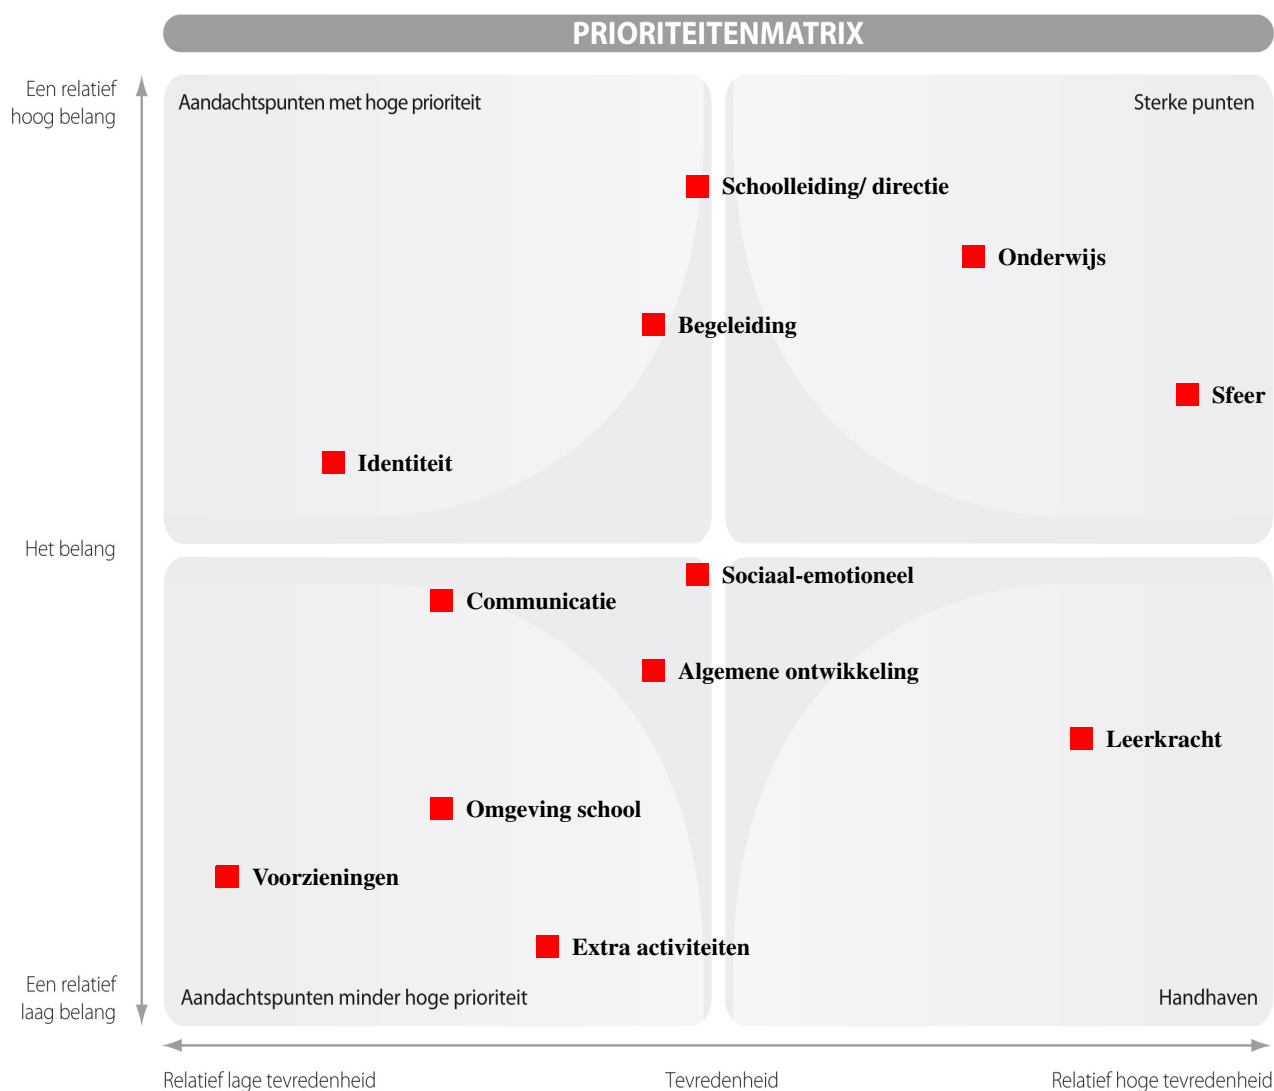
PRIORITEITENMATRIX

Een relatief hoog belang

Aandachtspunten met hoge prioriteit

Sterke punten

Schoolleiding/ directie

Onderwijs

Begeleiding

Sfeer

Identiteit

Het belang

Sociaal-emotioneel

Communicatie

Algemene ontwikkeling

Leerkracht

Omgeving school

Voorzieningen

Extra activiteiten

Een relatief laag belang

Aandachtspunten minder hoge prioriteit

Handhaven

Relatief lage tevredenheid

Tevredenheid

Relatief hoge tevredenheid